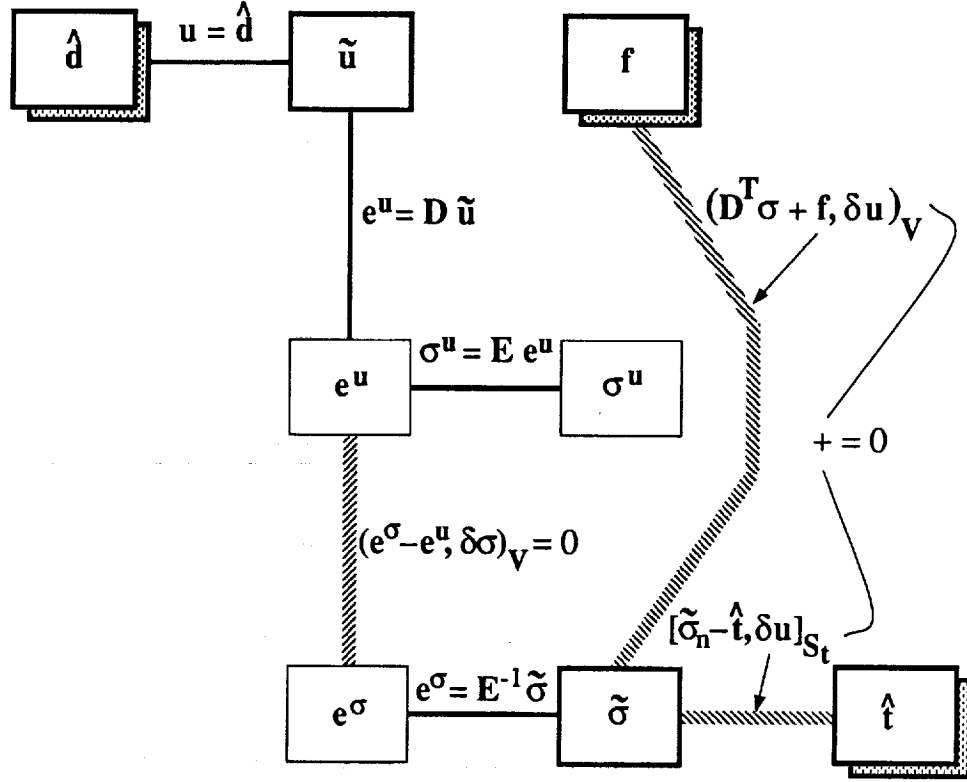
$\hat{d}$

$u = \hat{d}$

$\tilde{u}$

f

$e^u = D\,\tilde{u}$

$(D^T\sigma + f, \delta u)_V$

$\sigma^u = E\,e^u$

$e^u$

$\sigma^u$

$+ = 0$

$(e^\sigma - e^u, \delta\sigma)_V = 0$

$[\tilde{\sigma}_n - \hat{t}, \delta u]_{S_t}$

$e^\sigma$

$e^\sigma = E^{-1}\tilde{\sigma}$

$\tilde{\sigma}$

$\hat{t}$